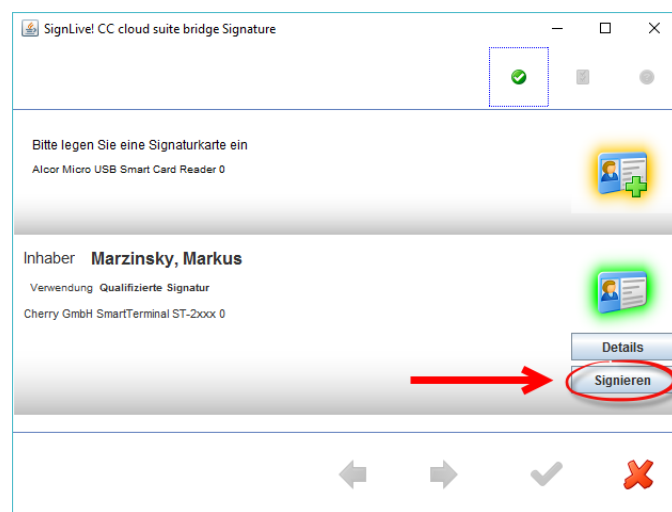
SignLive! CC cloud suite bridge Signature

Bitte legen Sie eine Signaturkarte ein

Alcor Micro USB Smart Card Reader 0

Inhaber Marzinsky, Markus

Verwendung Qualifizierte Signatur

Cherry GmbH SmartTerminal ST-2xxx 0

Details

Signieren